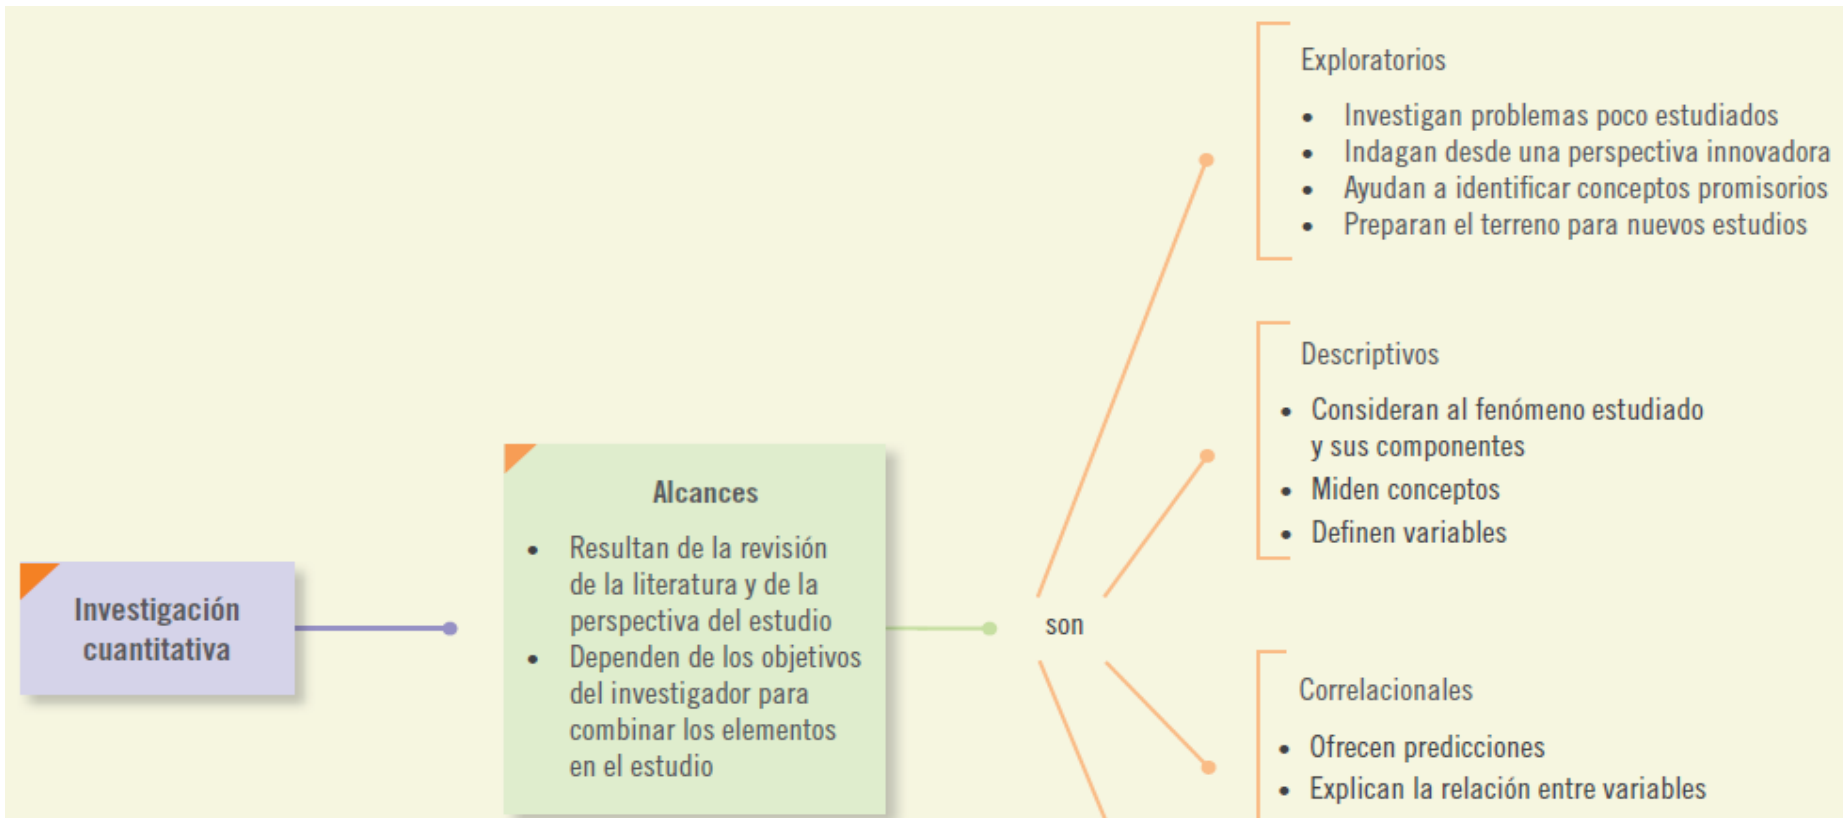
Investigación cuantitativa

Alcances

- Resultan de la revisión de la literatura y de la perspectiva del estudio
- Dependen de los objetivos del investigador para combinar los elementos en el estudio

son

Exploratorios

- Investigan problemas poco estudiados
- Indagan desde una perspectiva innovadora
- Ayudan a identificar conceptos promisorios
- Preparan el terreno para nuevos estudios

Descriptivos

- Consideran al fenómeno estudiado y sus componentes
- Miden conceptos
- Definen variables

Correlacionales

- Ofrecen predicciones
- Explican la relación entre variables